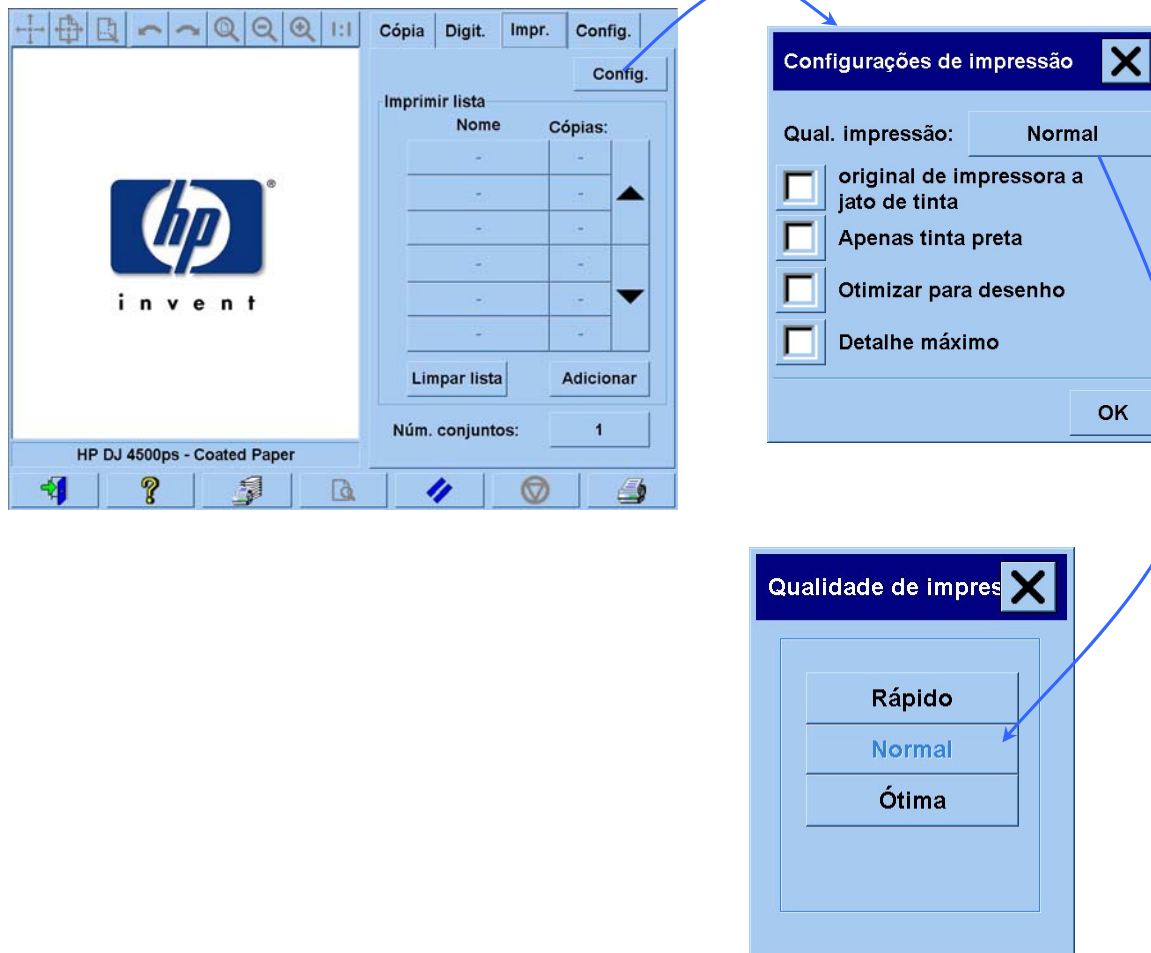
1:1

Cópia Digit. Impr. Config.

Config.

Imprimir lista

| Nome | Cópias: |
|---|---|
| - | - |
| - | - |
| - | - |
| - | - |
| - | - |
| - | - |

Limpar lista

Adicionar

Núm. conjuntos: 1

hp

invent

HP DJ 4500ps - Coated Paper

Configurações de impressão

Qual. impressão: Normal

original de impressora a jato de tinta

Apenas tinta preta

Otimizar para desenho

Detalhe máximo

OK

Qualidade de impres

Rápido

Normal

Ótima